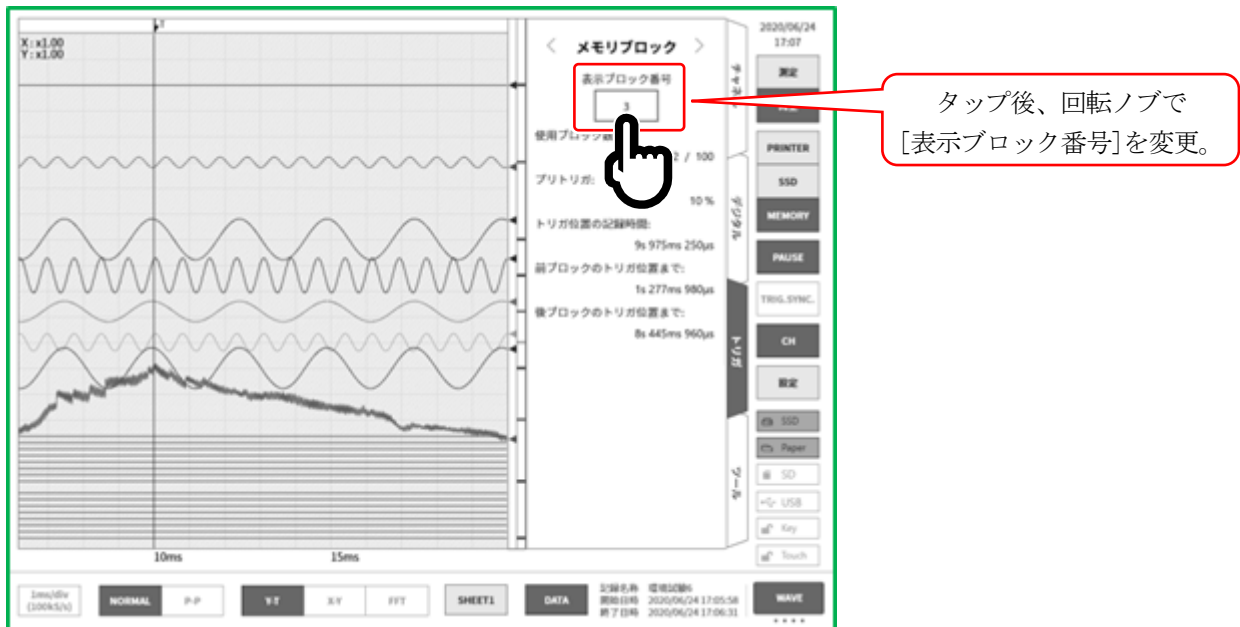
X : x1.00
Y : x1.00

T

10ms

15ms

メモリブロック

表示ブロック番号

3

使用ブロック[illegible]

2 / 100

プリトリガ:

10 %

トリガ位置の記録時間:

9s 975ms 250μs

前ブロックのトリガ位置まで:

1s 277ms 980μs

後ブロックのトリガ位置まで:

8s 445ms 960μs

チャネル

デジタル

トリガ

ツール

2020/06/24
17:07

測定

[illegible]

PRINTER

SSD

MEMORY

PAUSE

TRIG.SYNC.

CH

設定

SSD

Paper

SD

USB

Key

Touch

タップ後、回転ノブで
[表示ブロック番号]を変更。

1ms/div
(100kS/s)

NORMAL

P-P

Y-T

X-Y

FFT

SHEET1

DATA

記録名称 環境試験6
開始日時 2020/06/24 17:05:58
終了日時 2020/06/24 17:06:31

WAVE